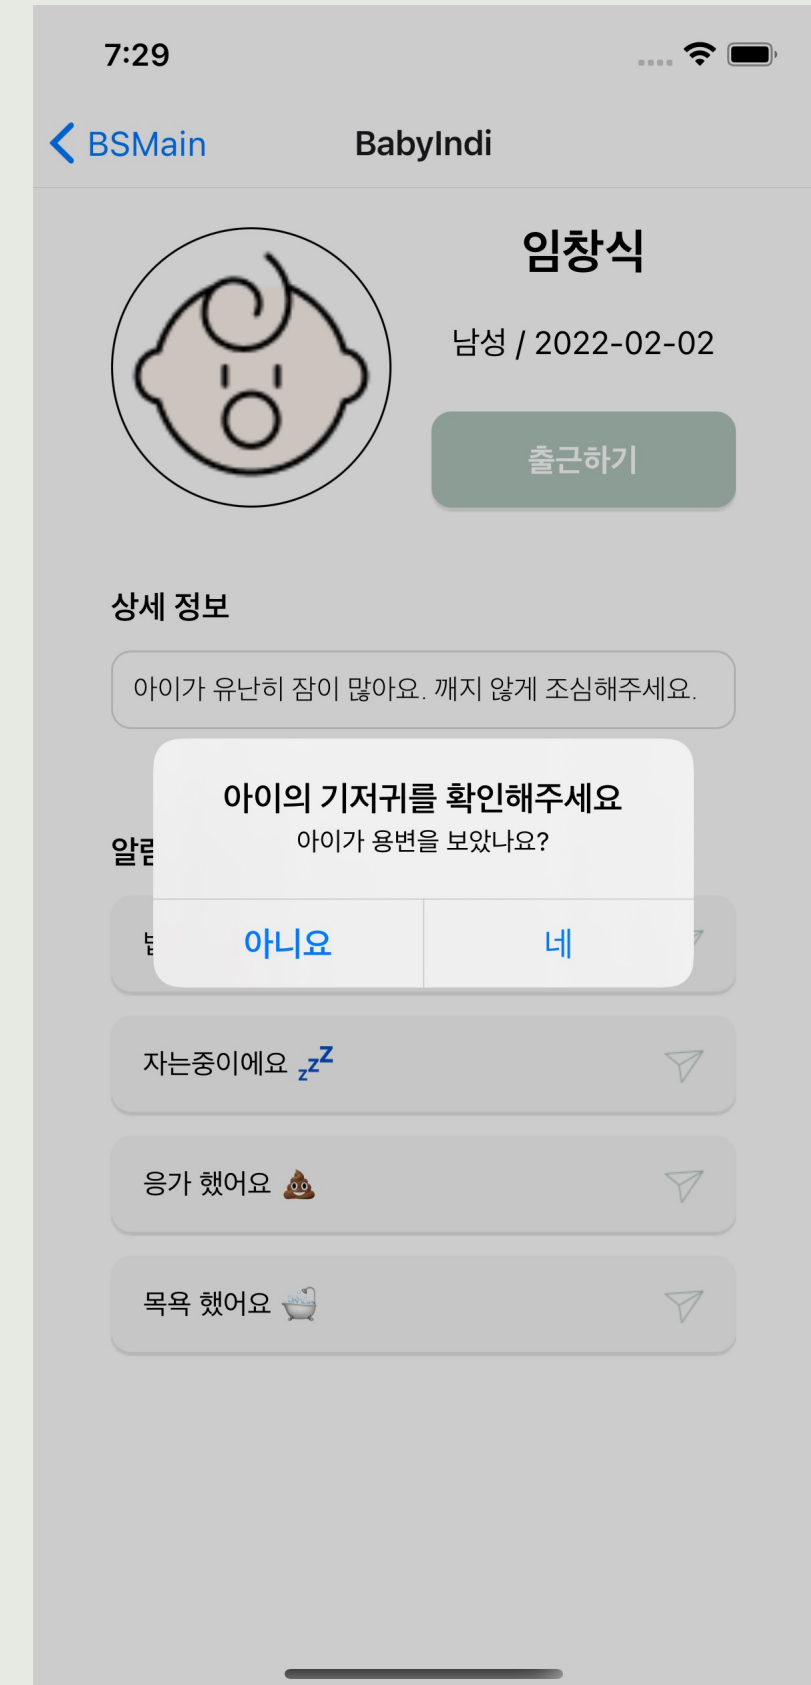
7:29

BSMain BabyIndi

임창식

남성 / 2022-02-02

출근하기

상세 정보

아이가 유난히 잠이 많아요. 깨지 않게 조심해주세요.

알림

아이의 기저귀를 확인해주세요
아이가 용변을 보았나요?

아니요 네

자는중이에요 zzz

응가 했어요

목욕 했어요